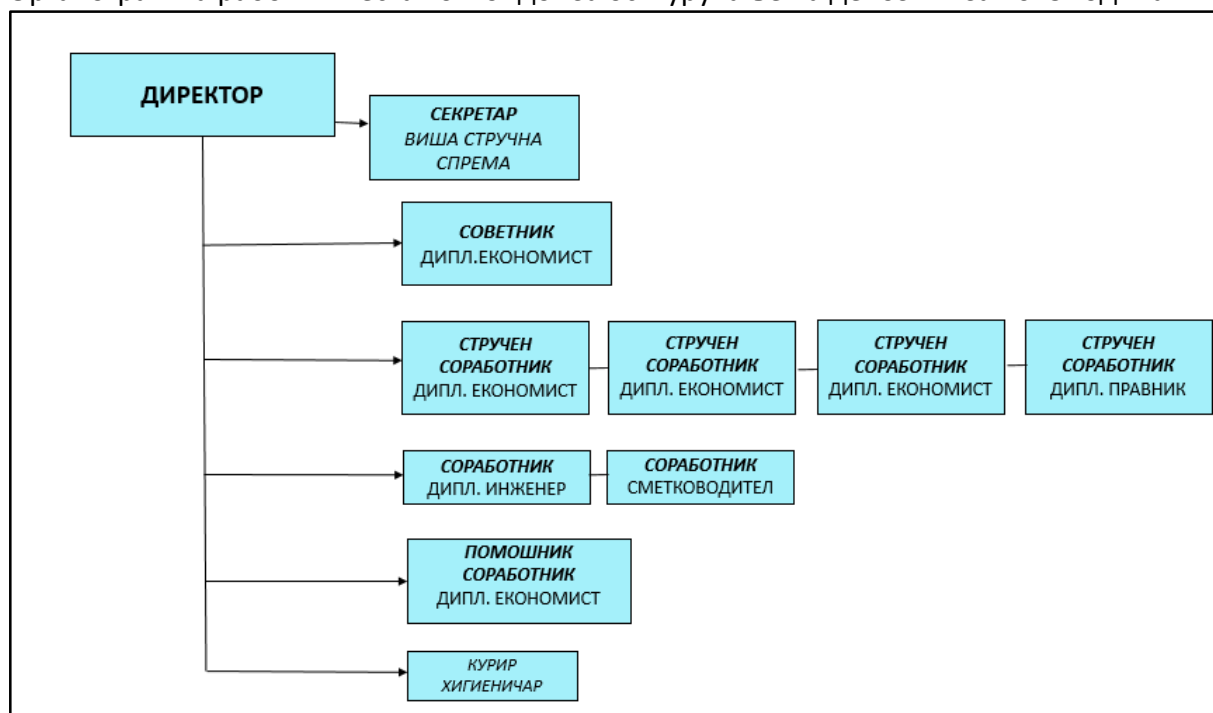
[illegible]

ДИРЕКТОР

СЕКРЕТАР
ВИША СТРУЧНА СПРЕМА

СОВЕТНИК
ДИПЛ.ЕКОНОМИСТ

СТРУЧЕН СОРАБОТНИК
ДИПЛ. ЕКОНОМИСТ

СТРУЧЕН СОРАБОТНИК
ДИПЛ. ЕКОНОМИСТ

СТРУЧЕН СОРАБОТНИК
ДИПЛ. ЕКОНОМИСТ

СТРУЧЕН СОРАБОТНИК
ДИПЛ. ПРАВНИК

СОРАБОТНИК
ДИПЛ. ИНЖЕНЕР

СОРАБОТНИК
СМЕТКОВОДИТЕЛ

ПОМОШНИК СОРАБОТНИК
ДИПЛ. ЕКОНОМИСТ

КУРИР
ХИГИЕНИЧАР